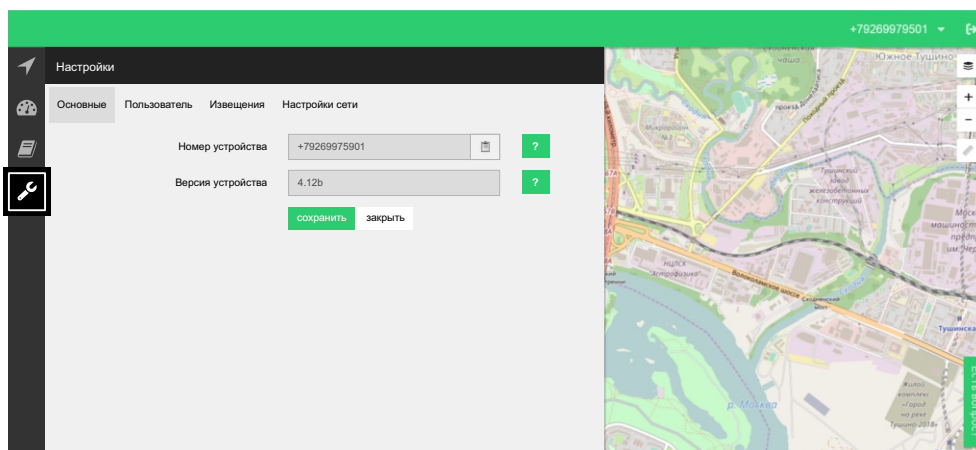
+79269979501

Настройки

Основные Пользователь Извещения Настройки сети

Номер устройства +79269975901 ?

Версия устройства 4.12b ?

сохранить закрыть

Южное Тушино

Тушинский завод железобетонных конструкций

НИИСК Астрофизика

Волоколамское шоссе

Тушинская

Жилой комплекс «Город на реке Тушино-2018»

р. Москва

Есть вопрос?